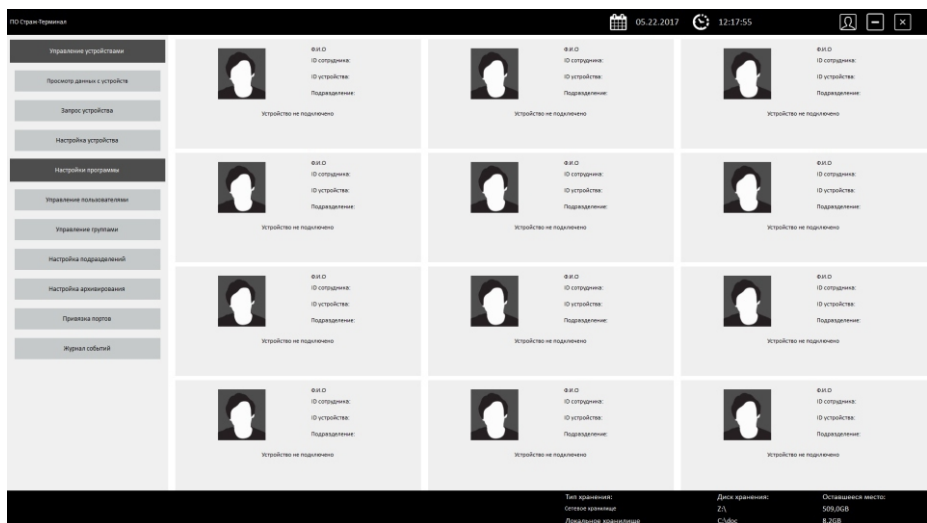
ПО Страж-Терминал

05.22.2017 12:17:55

Управление устройствами

Просмотр данных с устройств

Запрос устройства

Настройка устройства

Настройки программы

Управление пользователями

Управление группами

Настройка подразделений

Настройка архивирования

Привязка портов

Журнал событий

Ф.И.О
ID сотрудника:
ID устройства:
Подразделение:
Устройство не подключено

Ф.И.О
ID сотрудника:
ID устройства:
Подразделение:
Устройство не подключено

Ф.И.О
ID сотрудника:
ID устройства:
Подразделение:
Устройство не подключено

Ф.И.О
ID сотрудника:
ID устройства:
Подразделение:
Устройство не подключено

Ф.И.О
ID сотрудника:
ID устройства:
Подразделение:
Устройство не подключено

Ф.И.О
ID сотрудника:
ID устройства:
Подразделение:
Устройство не подключено

Ф.И.О
ID сотрудника:
ID устройства:
Подразделение:
Устройство не подключено

Ф.И.О
ID сотрудника:
ID устройства:
Подразделение:
Устройство не подключено

Ф.И.О
ID сотрудника:
ID устройства:
Подразделение:
Устройство не подключено

Ф.И.О
ID сотрудника:
ID устройства:
Подразделение:
Устройство не подключено

Ф.И.О
ID сотрудника:
ID устройства:
Подразделение:
Устройство не подключено

Ф.И.О
ID сотрудника:
ID устройства:
Подразделение:
Устройство не подключено

| Тип хранения: | Диск хранения: | Оставшееся место: |
|---|---|---|
| Сетевое хранилище | Z:\ | 509,0GB |
| Локальное хранилище | C:\doc | 8,2GB |